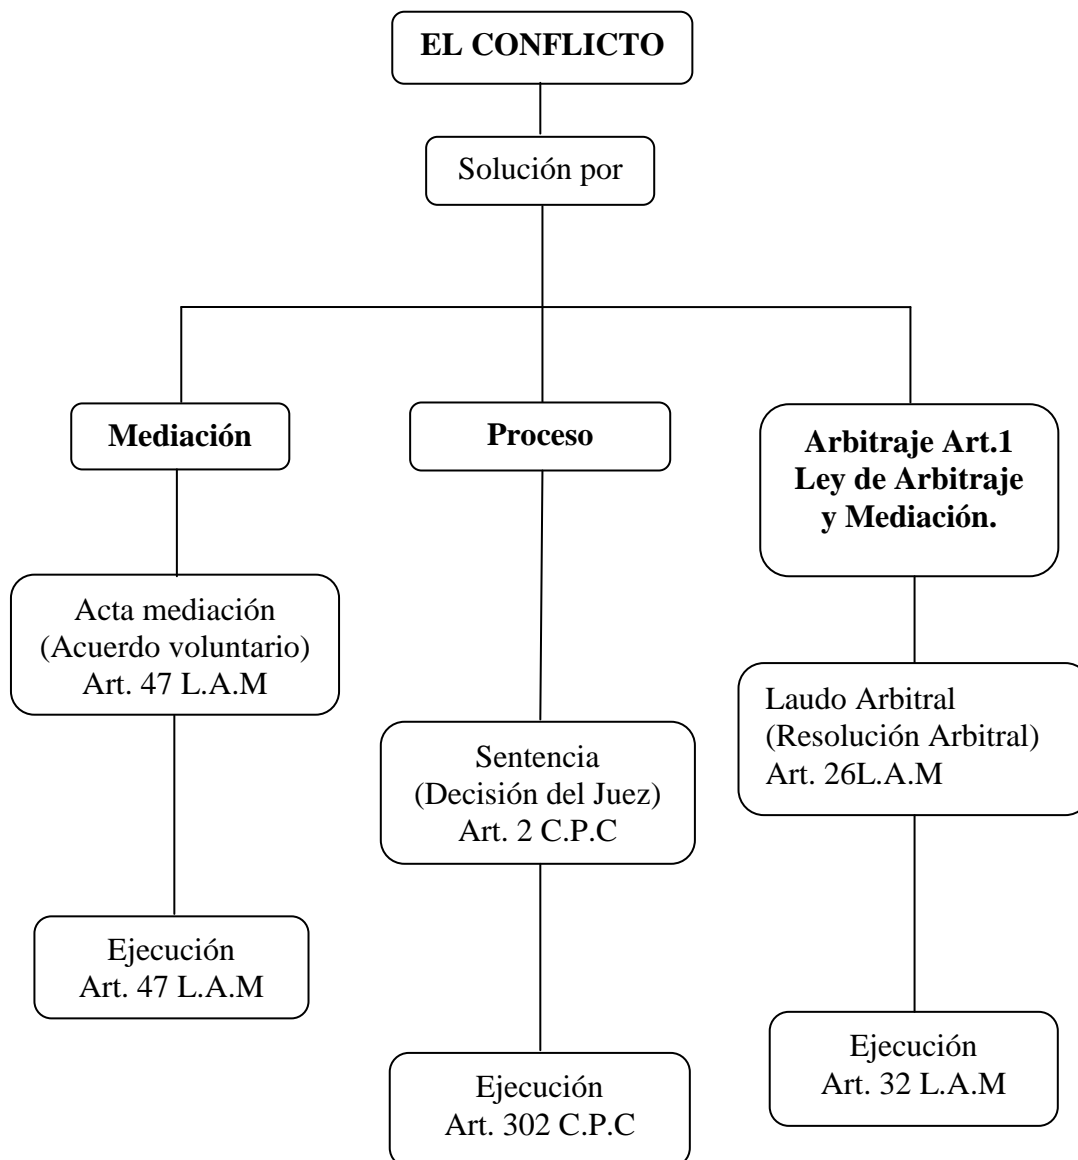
EL CONFLICTO

Solución por

Mediación

Acta mediación
(Acuerdo voluntario)
Art. 47 L.A.M

Ejecución
Art. 47 L.A.M

Proceso

Sentencia
(Decisión del Juez)
Art. 2 C.P.C

Ejecución
Art. 302 C.P.C

Arbitraje Art.1
Ley de Arbitraje
y Mediación.

Laudo Arbitral
(Resolución Arbitral)
Art. 26L.A.M

Ejecución
Art. 32 L.A.M